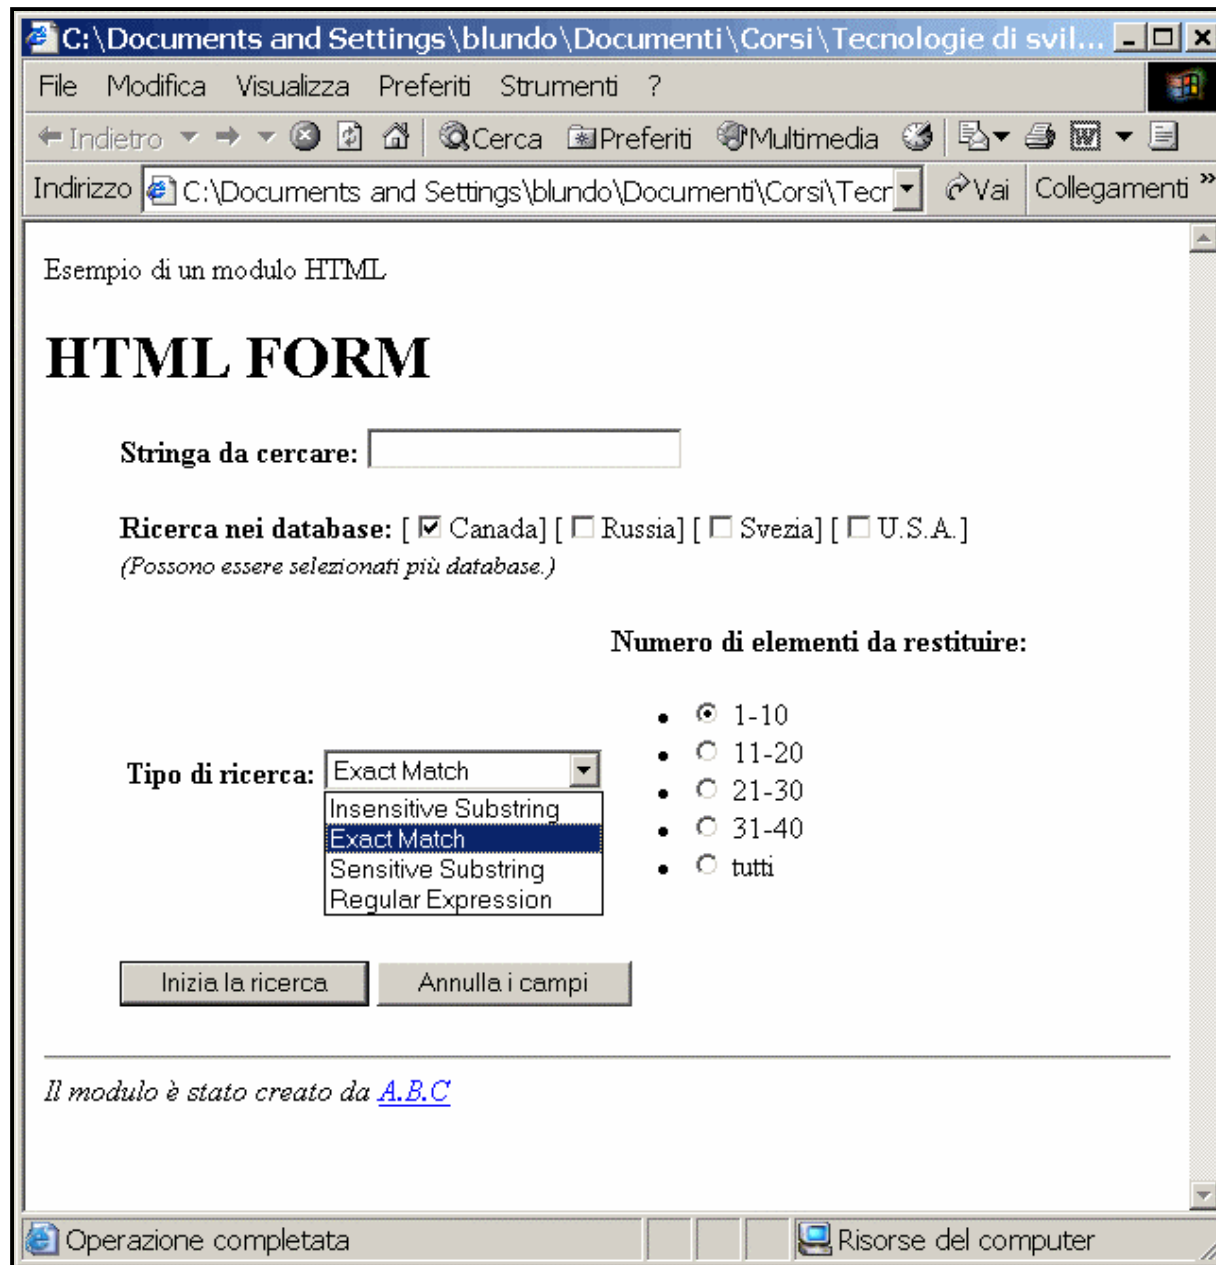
C:\Documents and Settings\blundo\Documenti\Corsi\Tecnologie di svil...

File Modifica Visualizza Preferiti Strumenti ?

Indietro Cerca Preferiti Multimedia

Indirizzo C:\Documents and Settings\blundo\Documenti\Corsi\Tecr Vai Collegamenti »

Esempio di un modulo HTML

# HTML FORM

**Stringa da cercare:**

**Ricerca nei database:** [ ☑ Canada] [ ☐ Russia] [ ☐ Svezia] [ ☐ U.S.A. ]
*(Possono essere selezionati più database.)*

**Numero di elementi da restituire:**

- ◉ 1-10
- ○ 11-20
- ○ 21-30
- ○ 31-40
- ○ tutti

**Tipo di ricerca:** Exact Match
Insensitive Substring
Exact Match
Sensitive Substring
Regular Expression

Inizia la ricerca Annulla i campi

*Il modulo è stato creato da A.B.C*

Operazione completata Risorse del computer